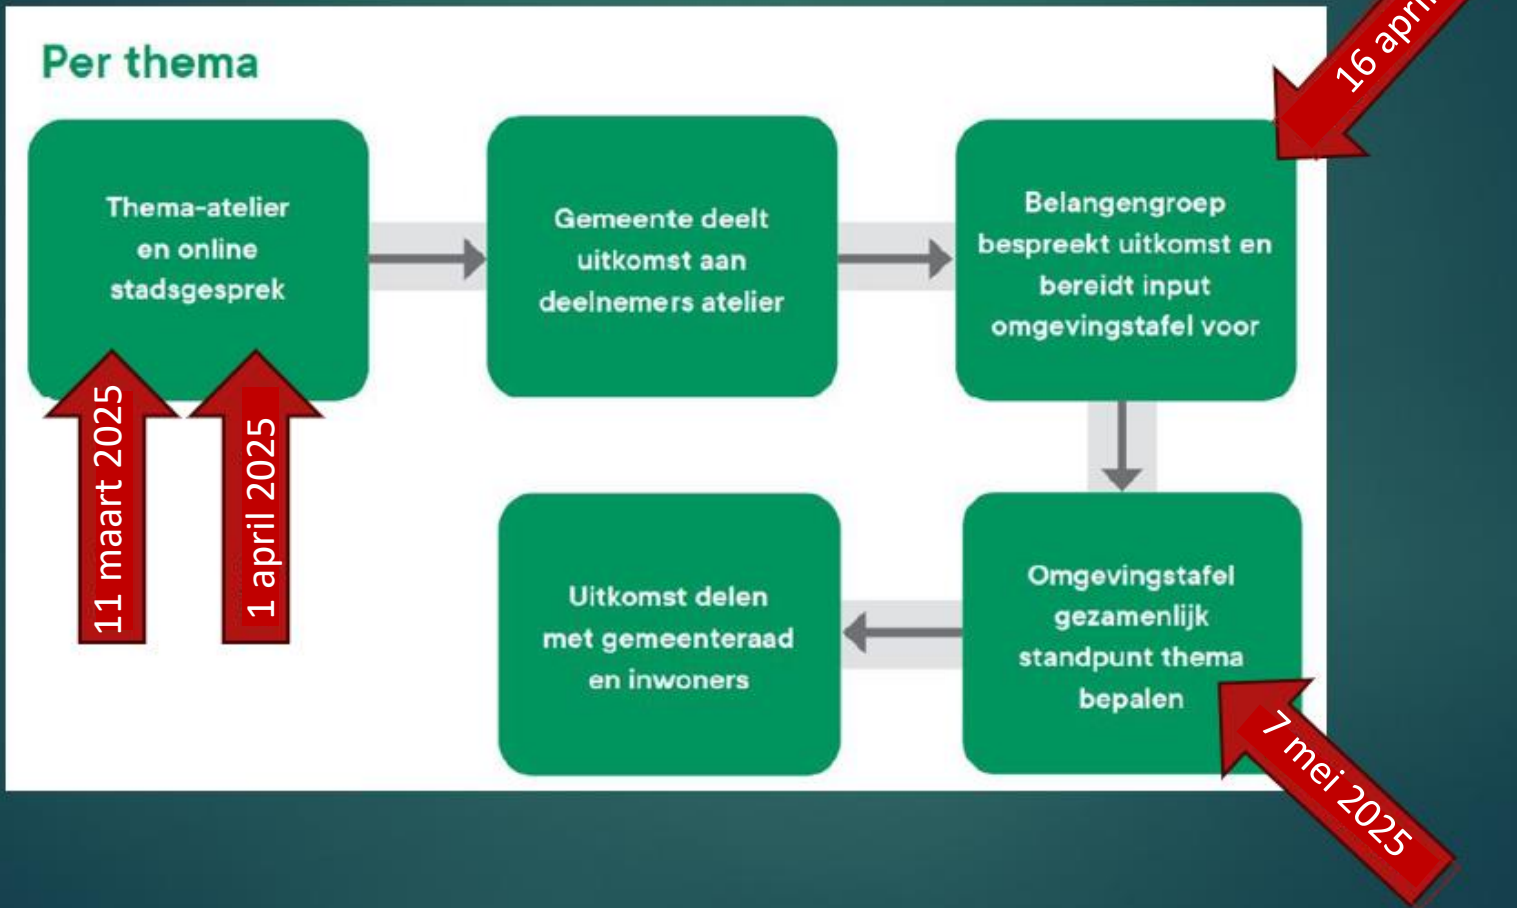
Per thema

Thema-atelier en online stadsgesprek

Gemeente deelt uitkomst aan deelnemers atelier

Belangengroep bespreekt uitkomst en bereidt input omgevingstafel voor

Omgevingstafel gezamenlijk standpunt thema bepalen

Uitkomst delen met gemeenteraad en inwoners

11 maart 2025

1 april 2025

16 apri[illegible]

7 mei 2025